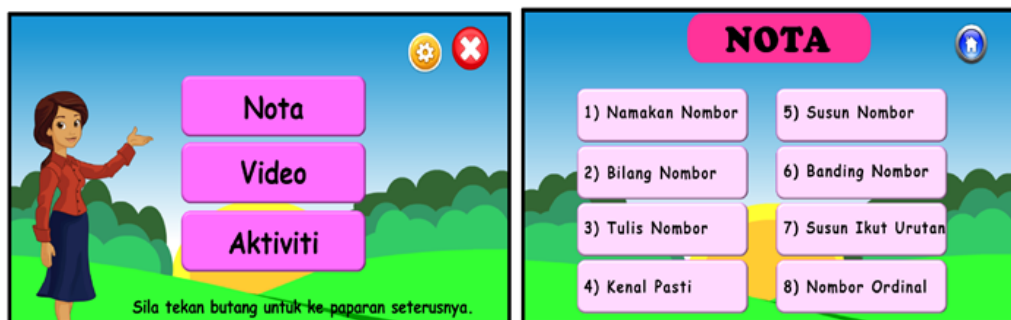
Nota

Video

Aktiviti

Sila tekan butang untuk ke paparan seterusnya.

NOTA

1) Namakan Nombor

2) Bilang Nombor

3) Tulis Nombor

4) Kenal Pasti

5) Susun Nombor

6) Banding Nombor

7) Susun Ikut Urutan

8) Nombor Ordinal